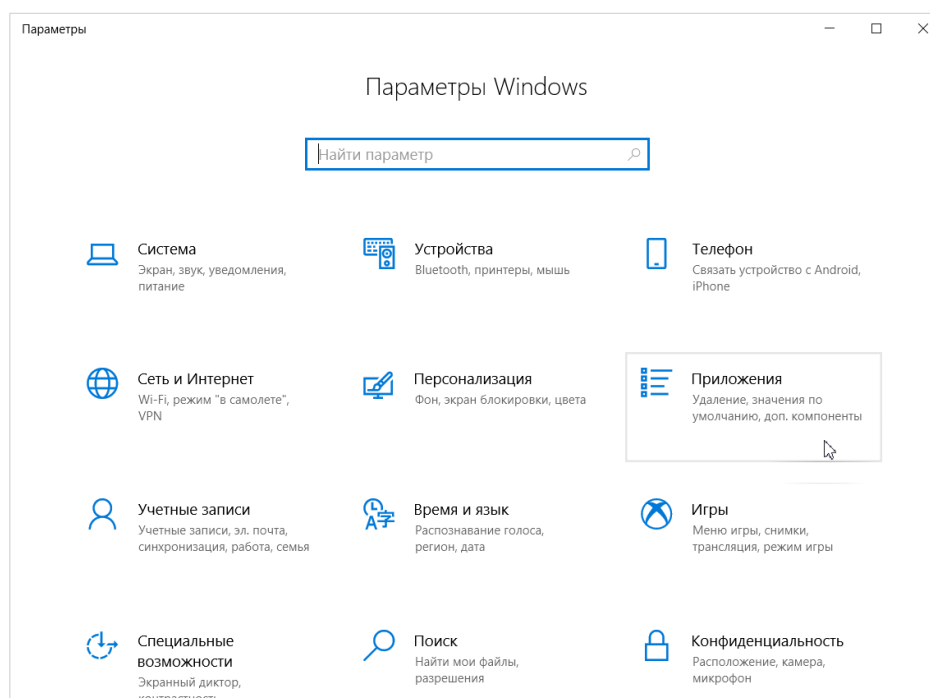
Параметры

Параметры Windows

Найти параметр

Система
Экран, звук, уведомления, питание

Устройства
Bluetooth, принтеры, мышь

Телефон
Связать устройство с Android, iPhone

Сеть и Интернет
Wi-Fi, режим "в самолете", VPN

Персонализация
Фон, экран блокировки, цвета

Приложения
Удаление, значения по умолчанию, доп. компоненты

Учетные записи
Учетные записи, эл. почта, синхронизация, работа, семья

Время и язык
Распознавание голоса, регион, дата

Игры
Меню игры, снимки, трансляция, режим игры

Специальные возможности
Экранный диктор, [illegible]

Поиск
Найти мои файлы, разрешения

Конфиденциальность
Расположение, камера, микрофон